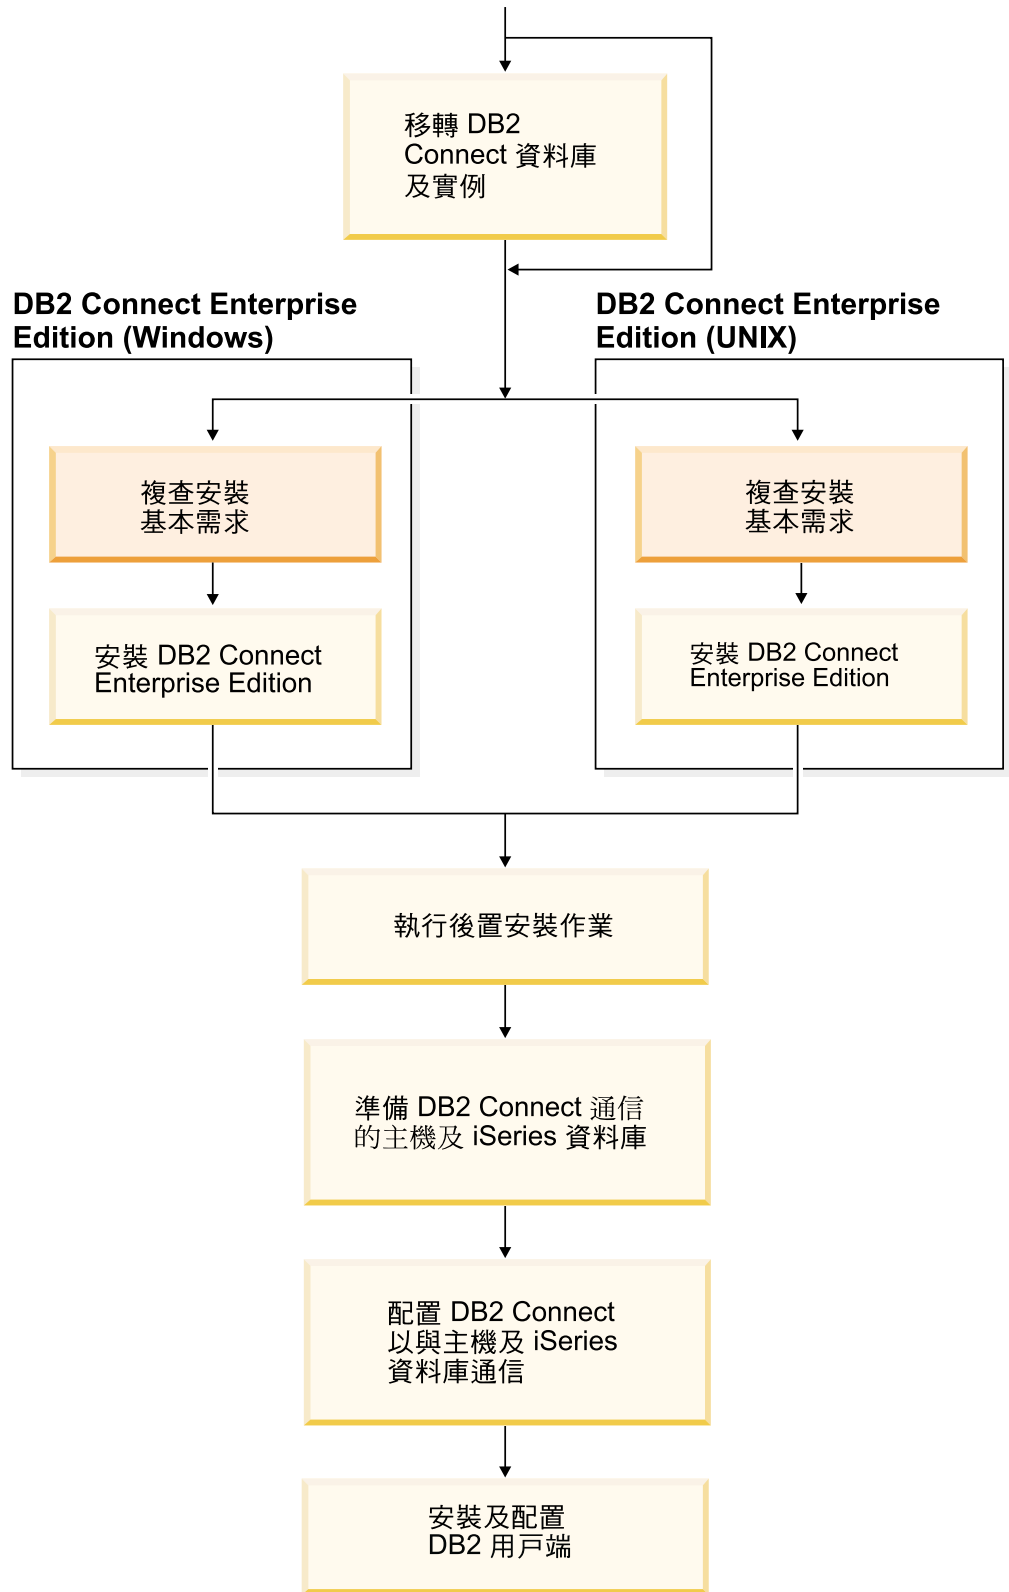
移轉 DB2 Connect 資料庫及實例

DB2 Connect Enterprise Edition (Windows)

DB2 Connect Enterprise Edition (UNIX)

複查安裝基本需求

安裝 DB2 Connect Enterprise Edition

複查安裝基本需求

安裝 DB2 Connect Enterprise Edition

執行後置安裝作業

準備 DB2 Connect 通信的主機及 iSeries 資料庫

配置 DB2 Connect 以與主機及 iSeries 資料庫通信

安裝及配置 DB2 用戶端